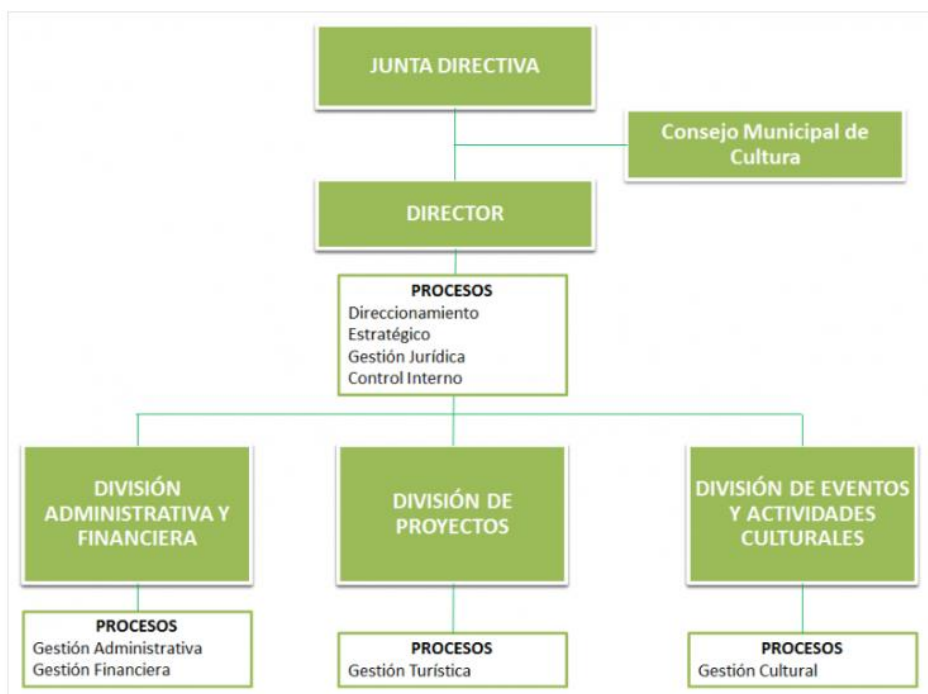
JUNTA DIRECTIVA

Consejo Municipal de Cultura

DIRECTOR

PROCESOS
Direccionamiento Estratégico
Gestión Jurídica
Control Interno

DIVISIÓN ADMINISTRATIVA Y FINANCIERA

DIVISIÓN DE PROYECTOS

DIVISIÓN DE EVENTOS Y ACTIVIDADES CULTURALES

PROCESOS
Gestión Administrativa
Gestión Financiera

PROCESOS
Gestión Turística

PROCESOS
Gestión Cultural